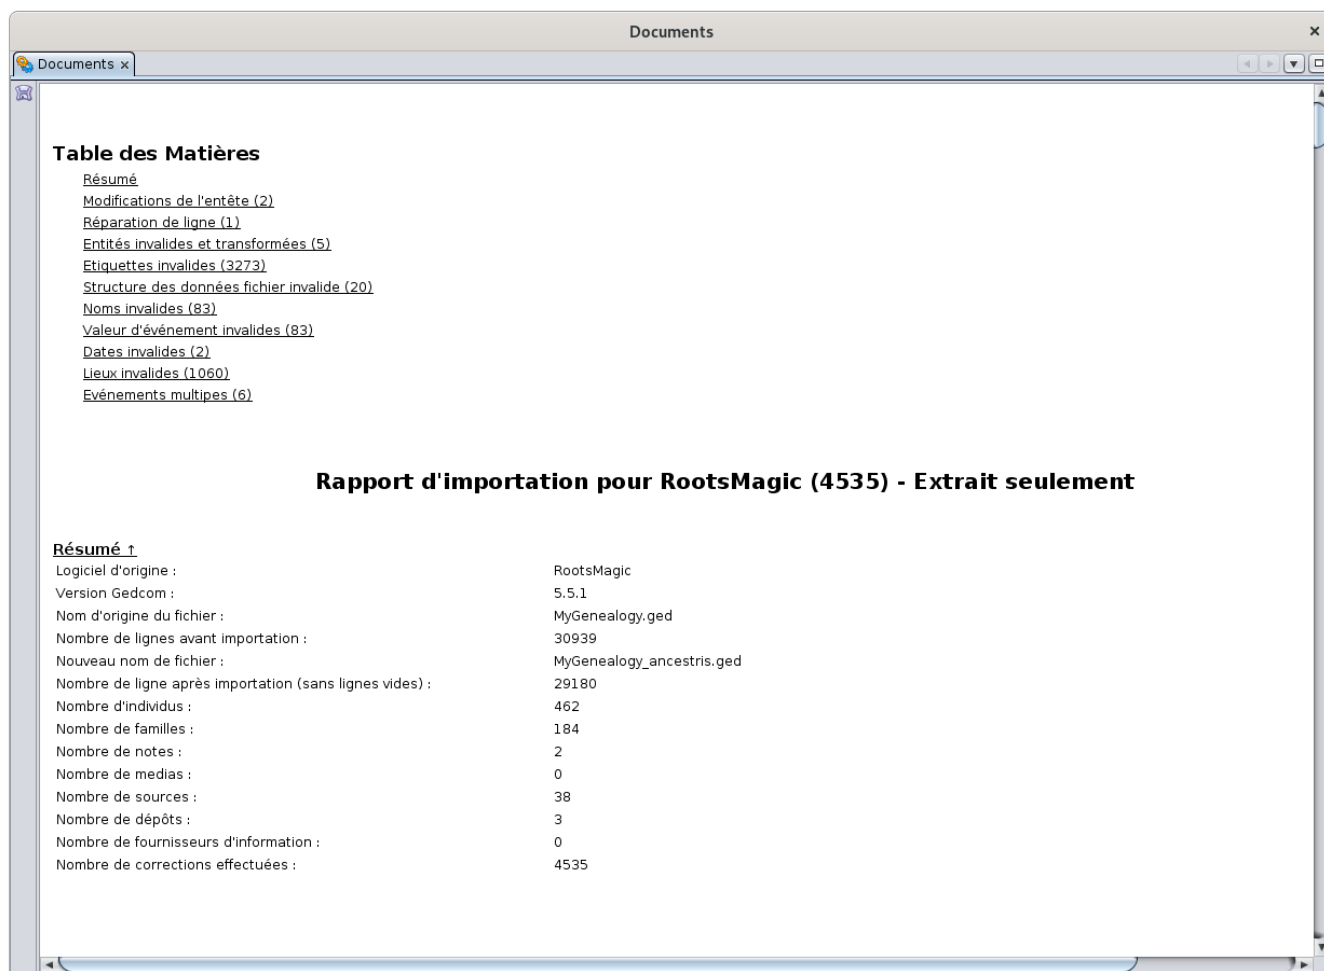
Documents

Documents ×

Table des Matières

Résumé
Modifications de l'entête (2)
Réparation de ligne (1)
Entités invalides et transformées (5)
Etiquettes invalides (3273)
Structure des données fichier invalide (20)
Noms invalides (83)
Valeur d'événement invalides (83)
Dates invalides (2)
Lieux invalides (1060)
Evénements multipes (6)

Rapport d'importation pour RootsMagic (4535) - Extrait seulement

Résumé ↑

| | |
|---|---|
| Logiciel d'origine : | RootsMagic |
| Version Gedcom : | 5.5.1 |
| Nom d'origine du fichier : | MyGenealogy.ged |
| Nombre de lignes avant importation : | 30939 |
| Nouveau nom de fichier : | MyGenealogy_ancestris.ged |
| Nombre de ligne après importation (sans lignes vides) : | 29180 |
| Nombre d'individus : | 462 |
| Nombre de familles : | 184 |
| Nombre de notes : | 2 |
| Nombre de medias : | 0 |
| Nombre de sources : | 38 |
| Nombre de dépôts : | 3 |
| Nombre de fournisseurs d'information : | 0 |
| Nombre de corrections effectuées : | 4535 |